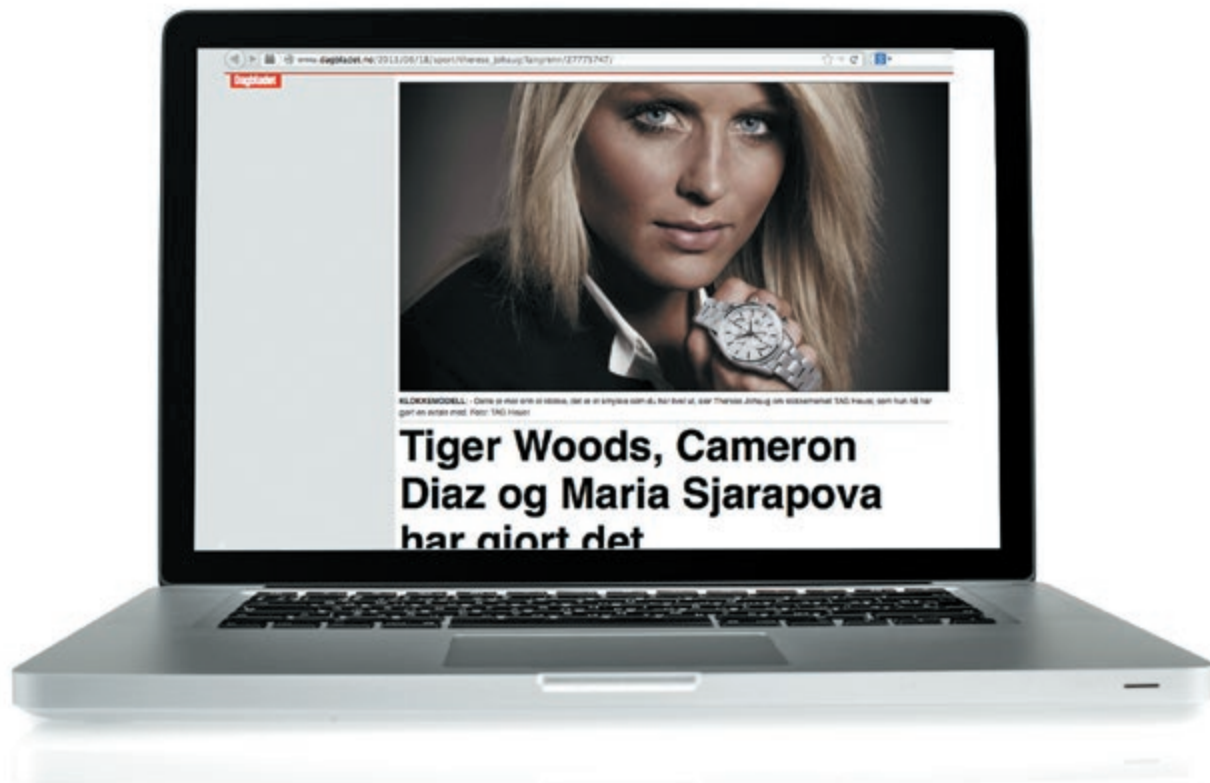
www.dagbladet.no/2013/06/18/sport/therese_johaug/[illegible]/27775747/

Dagbladet

KLOKKEMODELL: - Dette er mer enn ei klokke, det er et smykke som du har livet ut, sier Therese Johaug om klokkemerket TAG Heuer, som hun nå har gjort en avtale med. Foto: TAG Heuer

Tiger Woods, Cameron Diaz og Maria Sjarapova har gjort det